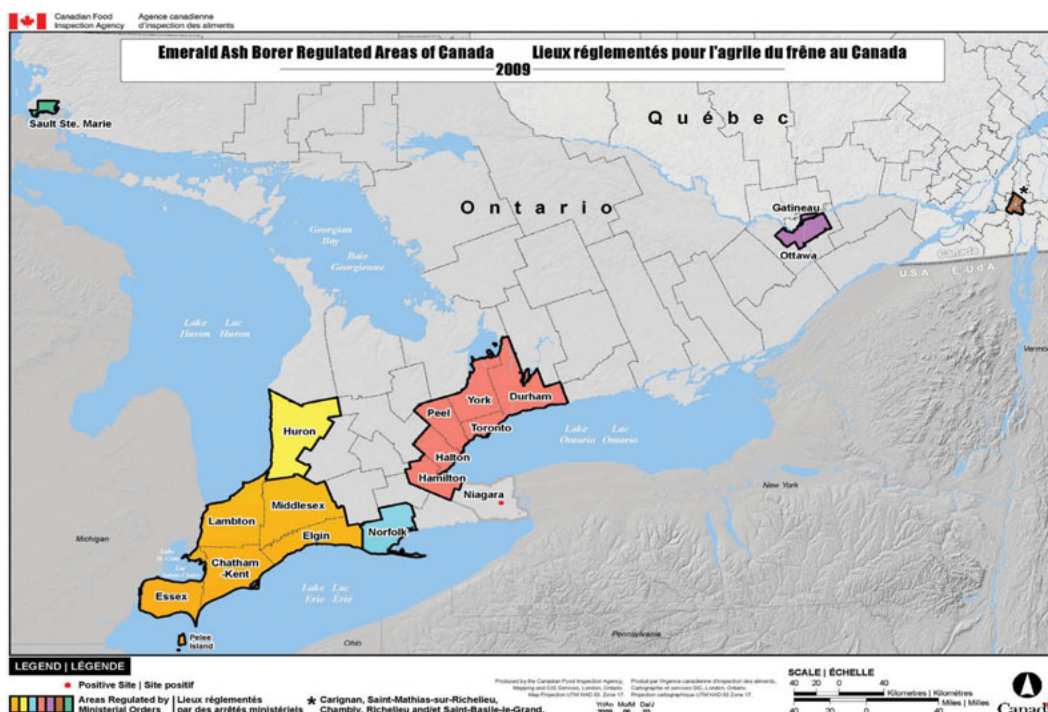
Canadian Food Inspection Agency
Agence canadienne d'inspection des aliments

Emerald Ash Borer Regulated Areas of Canada
Lieux réglementés pour l'agrile du frêne au Canada
2009

Sault Ste. Marie

Québec

Ontario

Gatineau
Ottawa

Canada
USA
É.-U.D'A

Georgian Bay
Baie Georgienne

Lake Huron
Lac Huron

Vermo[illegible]

Huron

Peel
York
Durham
Toronto
Halton
Hamilton
Niagara

Lake Ontario
Lac Ontario

New York

Middlesex
Lambton
Elgin
Norfolk
Chatham-Kent
Essex

Michigan

Lake Erie
Lac Érié

Pelee Island

Ohio

Pennsylvania

LEGEND | LÉGENDE
Positive Site | Site positif
Areas Regulated by Ministerial Orders | Lieux réglementés par des arrêtés ministériels
* Carignan, Saint-Mathias-sur-Richelieu, Chambly, Richelieu and/et Saint-Basile-le-Grand.

Produced by the Canadian Food Inspection Agency, Mapping and GIS Services, London, Ontario. Map Projection UTM NAD 83 Zone 17.
Produit par l'Agence canadienne d'inspection des aliments, Cartographie et services SIG, London, Ontario. Projection cartographique UTM NAD 83 Zone 17.
Yr/An Mo/M Da/J
2009 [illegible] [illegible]

SCALE | ÉCHELLE
40 20 0 40
Kilometres | Kilomètres
40 20 0 40
Miles | Milles

Canad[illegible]